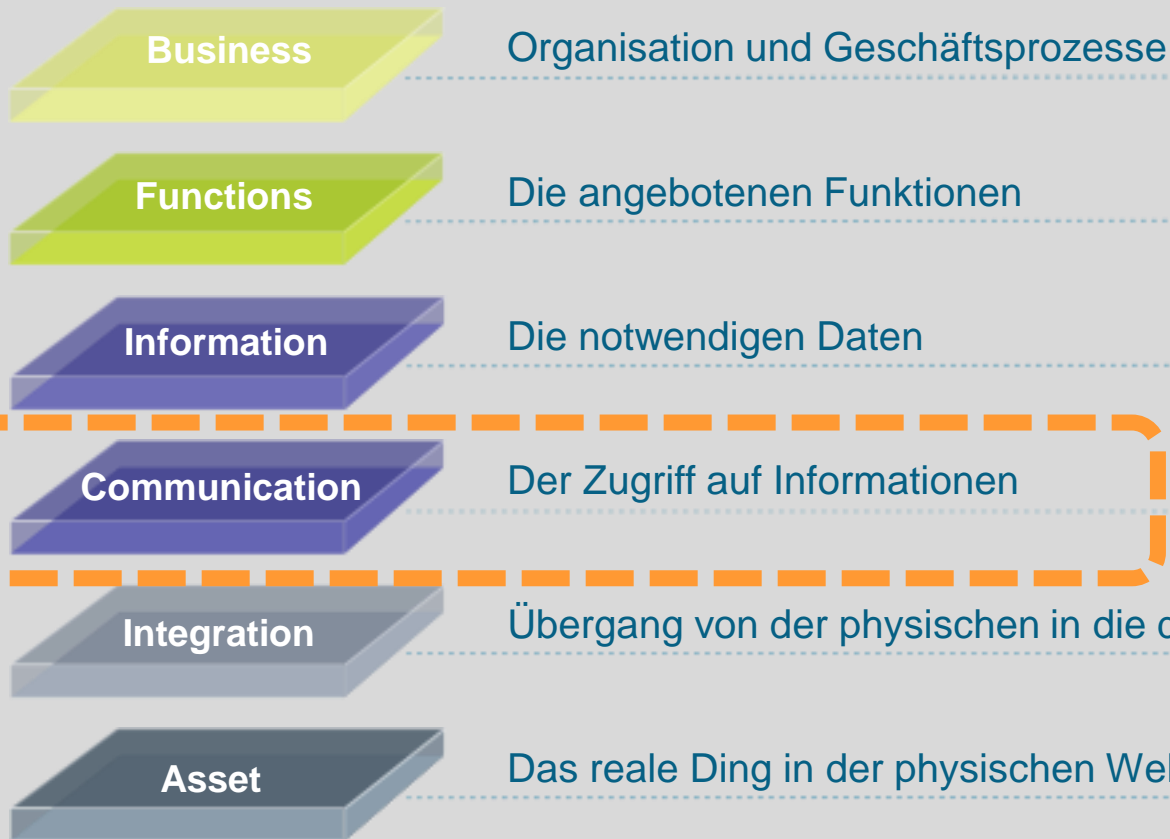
Business
Organisation und Geschäftsprozesse

Functions
Die angebotenen Funktionen

Information
Die notwendigen Daten

Communication
Der Zugriff auf Informationen

Integration
Übergang von der physischen in die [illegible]

Asset
Das reale Ding in der physischen Wel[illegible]